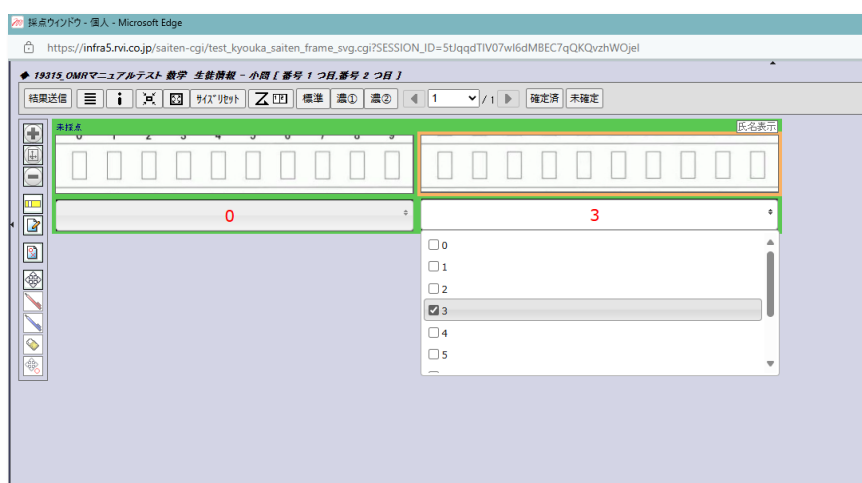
採点ウィンドウ - 個人 - Microsoft Edge

https://infra5.rvi.co.jp/saiten-cgi/test_kyouka_saiten_frame_svg.cgi?SESSION_ID=5tJqqdTIV07wI6dMBEC7qQKQvzhWOjeI

◆ 19315_OMRマニュアルテスト 数学 生徒情報 - 小問 [ 番号 1 つ目,番号 2 つ目 ]

結果送信 サイズリセット 標準 濃① 濃② 1 / 1 確定済 未確定

未採点 氏名表示

0 1 2 3 4 5 6 7 8 9

0

3

0
1
2
3
4
5